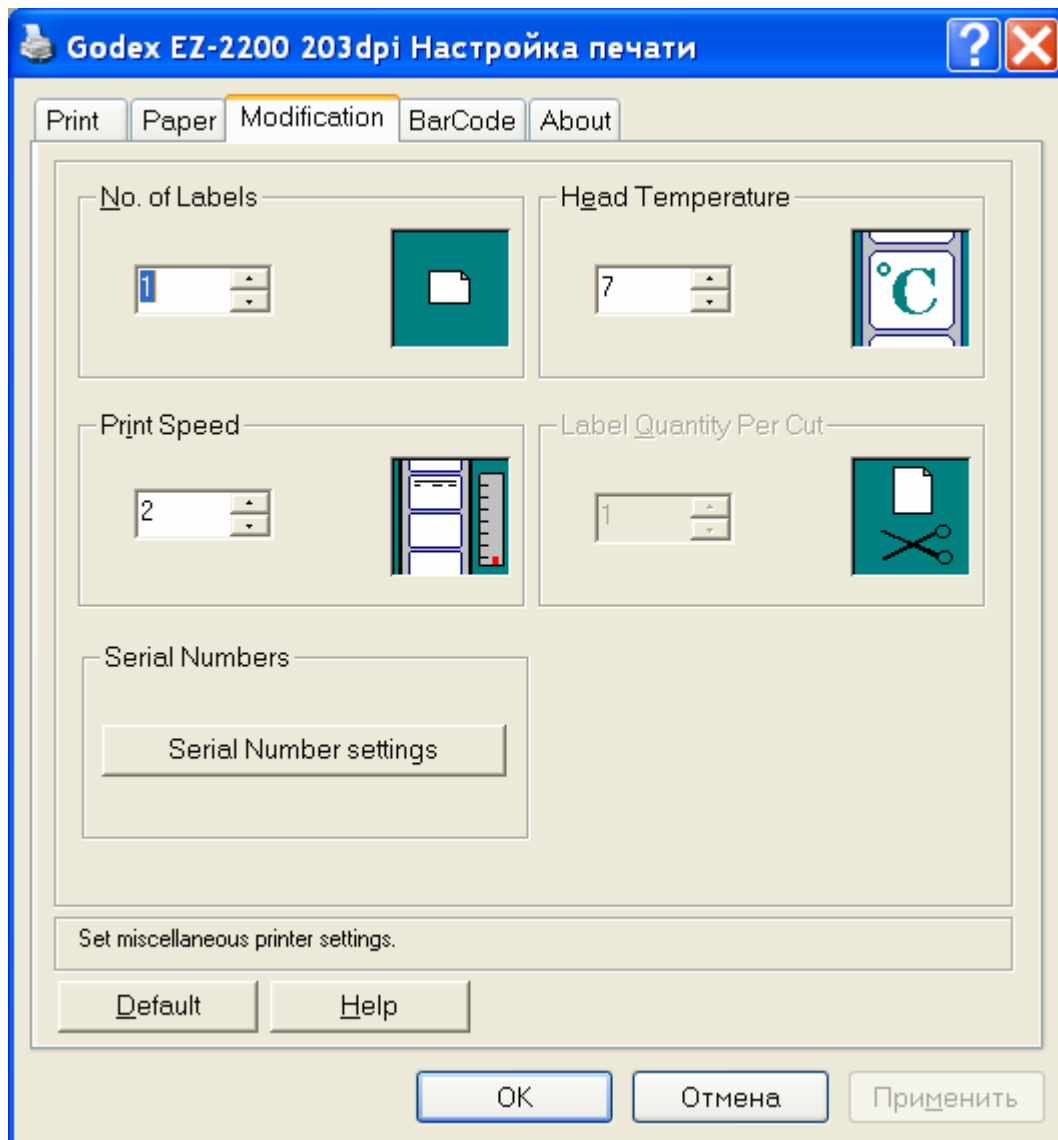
Godex EZ-2200 203dpi Настройка печати

Print | Paper | Modification | BarCode | About

No. of Labels
1

Head Temperature
7

°C

Print Speed
2

Label Quantity Per Cut
1

Serial Numbers
Serial Number settings

Set miscellaneous printer settings.

Default | Help

OK | Отмена | Применить